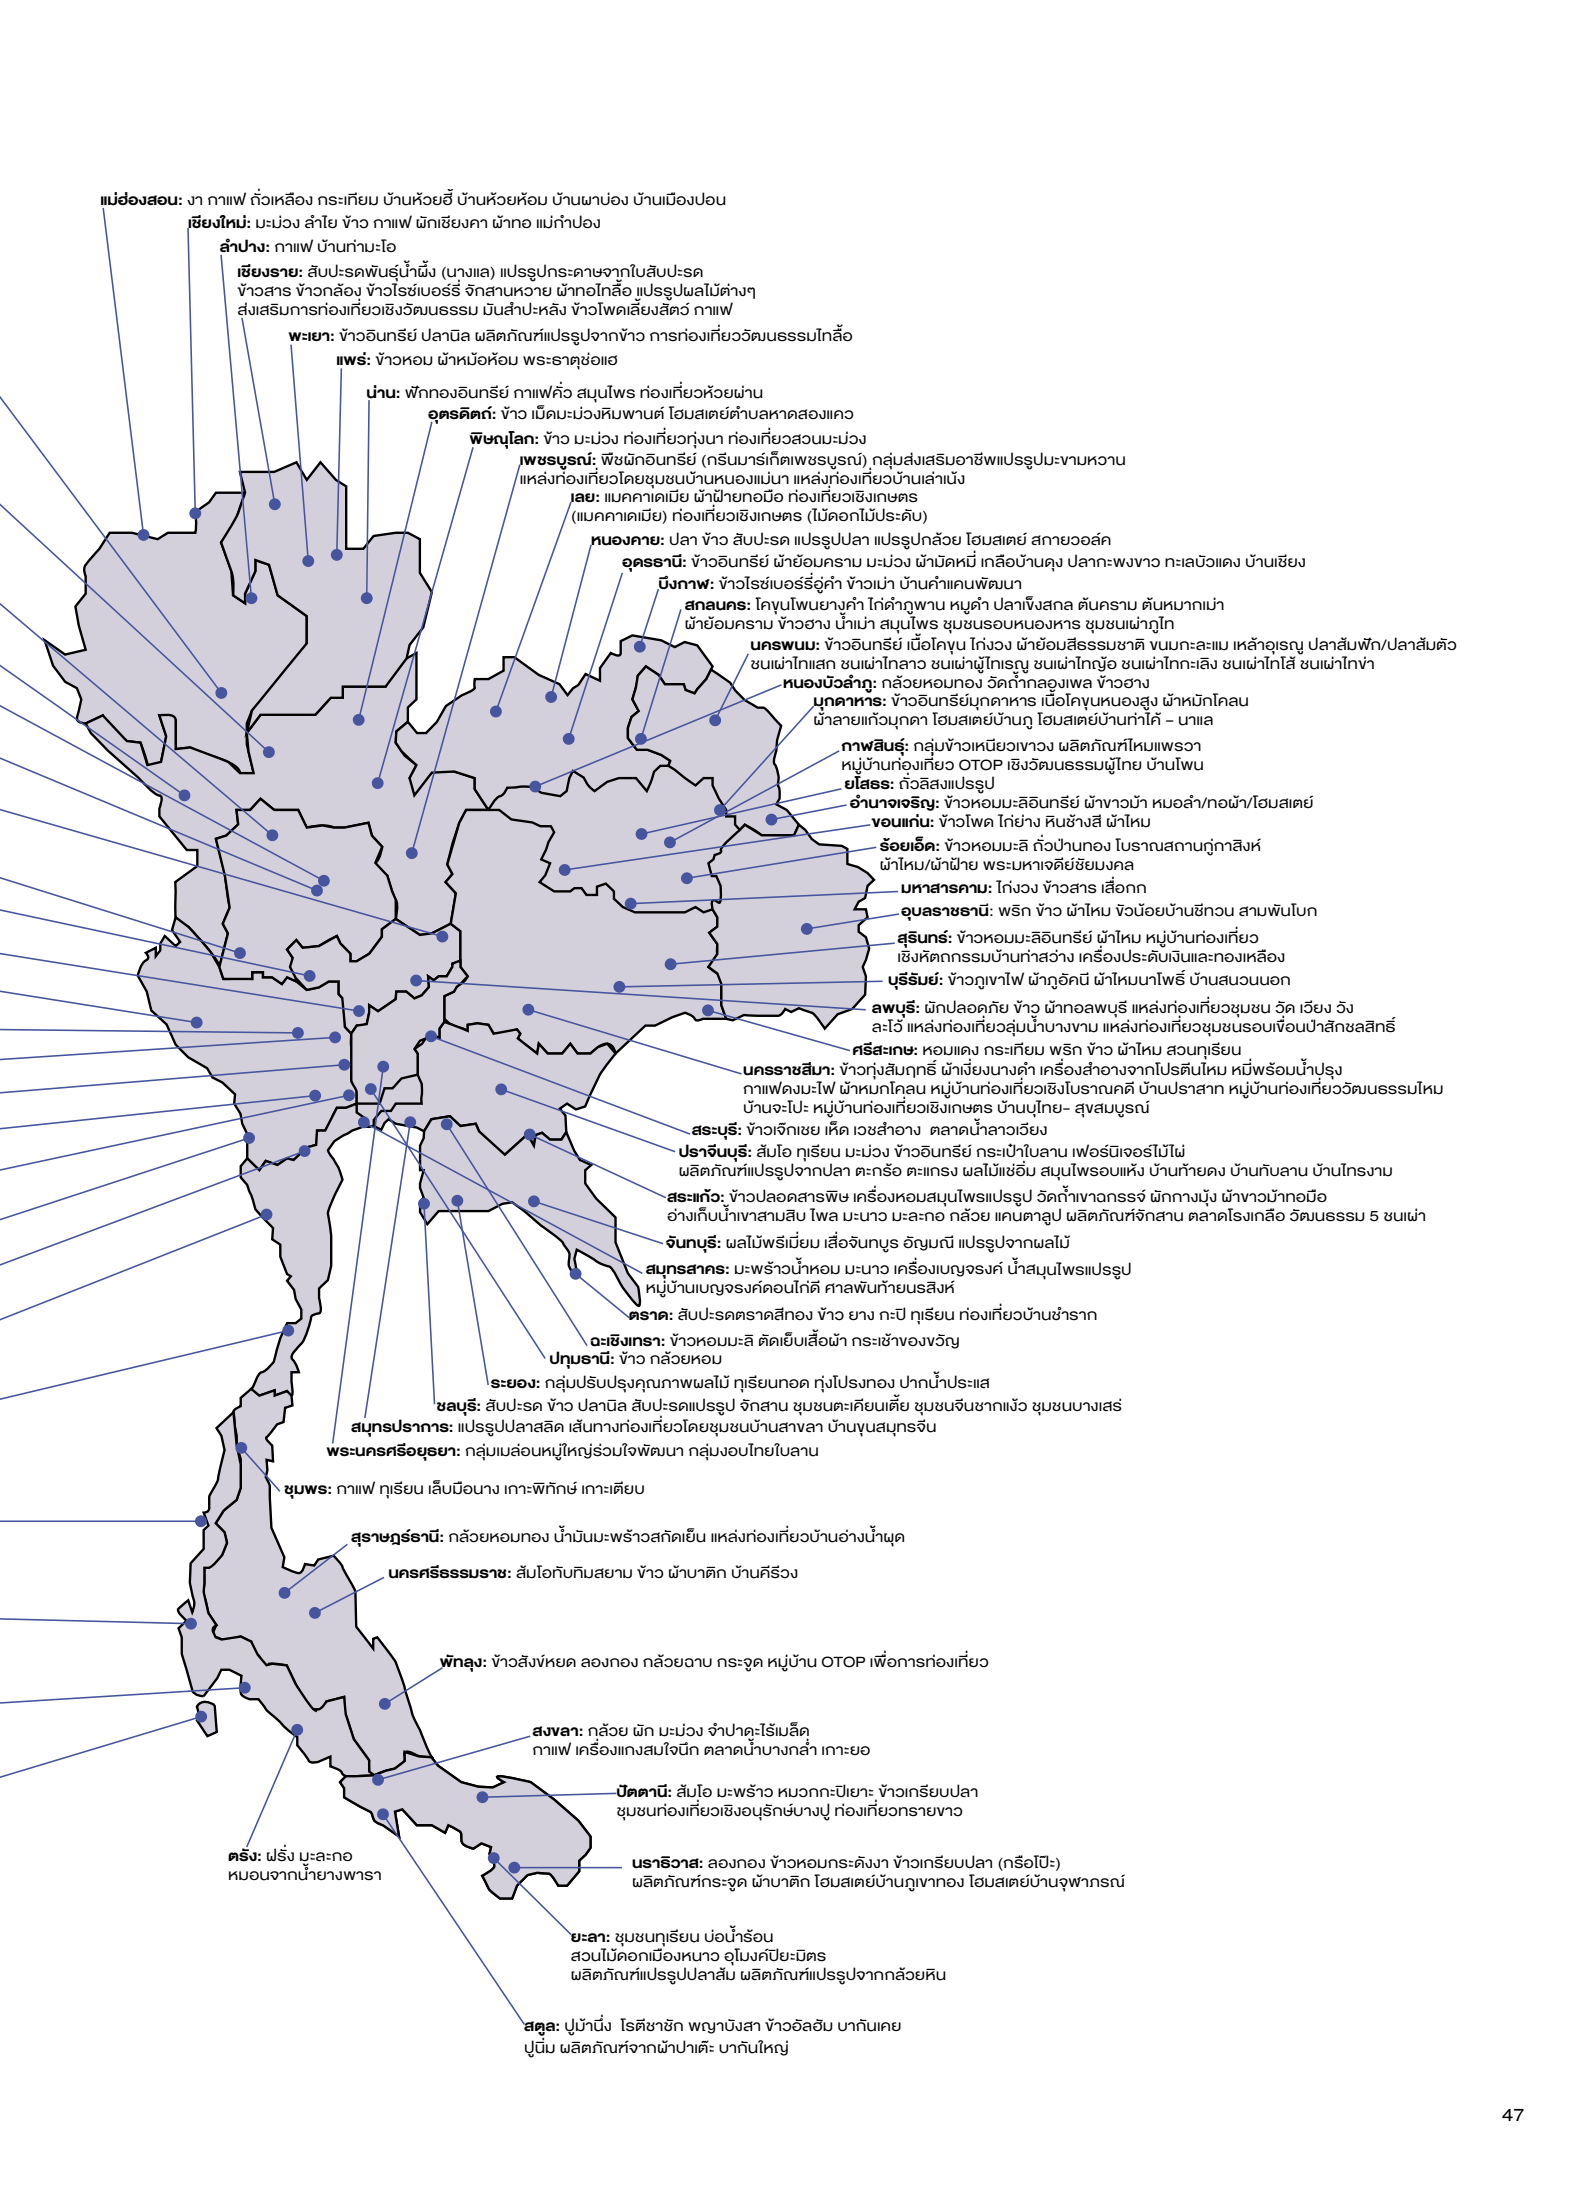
แม่ฮ่องสอน: งา กาแฟ ถั่วเหลือง กระเทียม บ้านห้วยฮี้ บ้านห้วยห้อม บ้านผาบ่อง บ้านเมืองปอน
เชียงใหม่: มะม่วง ลำไย ข้าว กาแฟ ผักเชียงดา ผ้าทอ แม่กำปอง
ลำปาง: กาแฟ บ้านท่ามะโอ
เชียงราย: สับปะรดพันธุ์น้ำผึ้ง (นางแล) แปรรูปกระดาษจากใบสับปะรด ข้าวสาร ข้าวกล้อง ข้าวไรซ์เบอร์รี่ จักสานหวาย ผ้าทอไทลื้อ แปรรูปผลไม้ต่างๆ ส่งเสริมการท่องเที่ยวเชิงวัฒนธรรม มันสำปะหลัง ข้าวโพดเลี้ยงสัตว์ กาแฟ
พะเยา: ข้าวอินทรีย์ ปลานิล ผลิตภัณฑ์แปรรูปจากข้าว การท่องเที่ยววัฒนธรรมไทลื้อ
แพร่: ข้าวหอม ผ้าหม้อห้อม พระธาตุช่อแฮ
น่าน: ฟักทองอินทรีย์ กาแฟคั่ว สมุนไพร ท่องเที่ยวห้วยผ่าน
อุตรดิตถ์: ข้าว เม็ดมะม่วงหิมพานต์ โฮมสเตย์ตำบลหาดสองแคว
พิษณุโลก: ข้าว มะม่วง ท่องเที่ยวทุ่งนา ท่องเที่ยวสวนมะม่วง
เพชรบูรณ์: พืชผักอินทรีย์ (กรีนมาร์เก็ตเพชรบูรณ์) กลุ่มส่งเสริมอาชีพแปรรูปมะขามหวาน แหล่งท่องเที่ยวโดยชุมชนบ้านหนองแม่นา แหล่งท่องเที่ยวบ้านเล่าเน้ง
เลย: แมคคาเดเมีย ผ้าฝ้ายทอมือ ท่องเที่ยวเชิงเกษตร (แมคคาเดเมีย) ท่องเที่ยวเชิงเกษตร (ไม้ดอกไม้ประดับ)
หนองคาย: ปลา ข้าว สับปะรด แปรรูปปลา แปรรูปกล้วย โฮมสเตย์ สกายวอล์ค
อุดรธานี: ข้าวอินทรีย์ ผ้าย้อมคราม มะม่วง ผ้ามัดหมี่ เกลือบ้านดุง ปลากะพงขาว ทะเลบัวแดง บ้านเชียง
บึงกาฬ: ข้าวไรซ์เบอร์รี่อู่คำ ข้าวเม่า บ้านคำแคนพัฒนา
สกลนคร: โคขุนโพนยางคำ ไก่ดำภูพาน หมูดำ ปลาเข็งสกล ต้นคราม ต้นหมากเม่า ผ้าย้อมคราม ข้าวฮาง น้ำเม่า สมุนไพร ชุมชนรอบหนองหาร ชุมชนเผ่าภูไท
นครพนม: ข้าวอินทรีย์ เนื้อโคขุน ไก่งวง ผ้าย้อมสีธรรมชาติ ขนมกะละแม เหล้าอุรณ ปลาส้มฟัก/ปลาส้มตัว ชนเผ่าไทแสก ชนเผ่าไทลาว ชนเผ่าผู้ไทเรณู ชนเผ่าไทญ้อ ชนเผ่าไทกะเลิง ชนเผ่าไทโส้ ชนเผ่าไทข่า
หนองบัวลำภู: กล้วยหอมทอง วัดถ้ำกลองเพล ข้าวฮาง
มุกดาหาร: ข้าวอินทรีย์มุกดาหาร เนื้อโคขุนหนองสูง ผ้าหมักโคลน ผ้าลายแก้วมุกดา โฮมสเตย์บ้านภู โฮมสเตย์บ้านท่าไค้ – นาแล
กาฬสินธุ์: กลุ่มข้าวเหนียวเขาวง ผลิตภัณฑ์ไหมแพรวา หมู่บ้านท่องเที่ยว OTOP เชิงวัฒนธรรมผู้ไทย บ้านโพน
ยโสธร: ถั่วลิสงแปรรูป
อำนาจเจริญ: ข้าวหอมมะลิอินทรีย์ ผ้าขาวม้า หมอลำ/ทอผ้า/โฮมสเตย์
ขอนแก่น: ข้าวโพด ไก่ย่าง หินช้างสี ผ้าไหม
ร้อยเอ็ด: ข้าวหอมมะลิ ถั่วป่านทอง โบราณสถานกู่กาสิงห์ ผ้าไหม/ผ้าฝ้าย พระมหาเจดีย์ชัยมงคล
มหาสารคาม: ไก่งวง ข้าวสาร เสื่อกก
อุบลราชธานี: พริก ข้าว ผ้าไหม ขัวน้อยบ้านชีทวน สามพันโบก
สุรินทร์: ข้าวหอมมะลิอินทรีย์ ผ้าไหม หมู่บ้านท่องเที่ยวเชิงหัตถกรรมบ้านท่าสว่าง เครื่องประดับเงินและทองเหลือง
บุรีรัมย์: ข้าวภูเขาไฟ ผ้าภูอัคนี ผ้าไหมนาโพธิ์ บ้านสนวนนอก
ลพบุรี: ผักปลอดภัย ข้าว ผ้าทอลพบุรี แหล่งท่องเที่ยวชุมชน วัด เวียง วัง ละโว้ แหล่งท่องเที่ยวลุ่มน้ำบางขาม แหล่งท่องเที่ยวชุมชนรอบเขื่อนป่าสักชลสิทธิ์
ศรีสะเกษ: หอมแดง กระเทียม พริก ข้าว ผ้าไหม สวนทุเรียน
นครราชสีมา: ข้าวทุ่งสัมฤทธิ์ ผ้าเงี่ยงนางดำ เครื่องสำอางจากโปรตีนไหม หมี่พร้อมน้ำปรุง กาแฟดงมะไฟ ผ้าหมักโคลน หมู่บ้านท่องเที่ยวเชิงโบราณคดี บ้านปราสาท หมู่บ้านท่องเที่ยววัฒนธรรมไหม บ้านจะโปะ หมู่บ้านท่องเที่ยวเชิงเกษตร บ้านบุไทย- สุขสมบูรณ์
สระบุรี: ข้าวเจ๊กเชย เห็ด เวชสำอาง ตลาดน้ำลาวเวียง
ปราจีนบุรี: ส้มโอ ทุเรียน มะม่วง ข้าวอินทรีย์ กระเป๋าใบลาน เฟอร์นิเจอร์ไม้ไผ่ ผลิตภัณฑ์แปรรูปจากปลา ตะกร้อ ตะแกรง ผลไม้แช่อิ่ม สมุนไพรอบแห้ง บ้านท้ายดง บ้านทับลาน บ้านไทรงาม
สระแก้ว: ข้าวปลอดสารพิษ เครื่องหอมสมุนไพรแปรรูป วัดถ้ำเขาฉกรรจ์ ผักกางมุ้ง ผ้าขาวม้าทอมือ อ่างเก็บน้ำเขาสามสิบ ไพล มะนาว มะละกอ กล้วย แคนตาลูป ผลิตภัณฑ์จักสาน ตลาดโรงเกลือ วัฒนธรรม 5 ชนเผ่า
จันทบุรี: ผลไม้พรีเมี่ยม เสื่อจันทบูร อัญมณี แปรรูปจากผลไม้
สมุทรสาคร: มะพร้าวน้ำหอม มะนาว เครื่องเบญจรงค์ น้ำสมุนไพรแปรรูป หมู่บ้านเบญจรงค์ดอนไก่ดี ศาลพันท้ายนรสิงห์
ตราด: สับปะรดตราดสีทอง ข้าว ยาง กะปิ ทุเรียน ท่องเที่ยวบ้านชำราก
ฉะเชิงเทรา: ข้าวหอมมะลิ ตัดเย็บเสื้อผ้า กระเช้าของขวัญ
ปทุมธานี: ข้าว กล้วยหอม
ระยอง: กลุ่มปรับปรุงคุณภาพผลไม้ ทุเรียนทอด ทุ่งโปรงทอง ปากน้ำประแส
ชลบุรี: สับปะรด ข้าว ปลานิล สับปะรดแปรรูป จักสาน ชุมชนตะเคียนเตี้ย ชุมชนจีนชากแง้ว ชุมชนบางเสร่
สมุทรปราการ: แปรรูปปลาสลิด เส้นทางท่องเที่ยวโดยชุมชนบ้านสาขลา บ้านขุนสมุทรจีน
พระนครศรีอยุธยา: กลุ่มเมล่อนหมู่ใหญ่ร่วมใจพัฒนา กลุ่มงอบไทยใบลาน
ชุมพร: กาแฟ ทุเรียน เล็บมือนาง เกาะพิทักษ์ เกาะเตียบ
สุราษฎร์ธานี: กล้วยหอมทอง น้ำมันมะพร้าวสกัดเย็น แหล่งท่องเที่ยวบ้านอ่างน้ำผุด
นครศรีธรรมราช: ส้มโอทับทิมสยาม ข้าว ผ้าบาติก บ้านคีรีวง
พัทลุง: ข้าวสังข์หยด ลองกอง กล้วยฉาบ กระจูด หมู่บ้าน OTOP เพื่อการท่องเที่ยว
สงขลา: กล้วย ผัก มะม่วง จำปาดะไร้เมล็ด กาแฟ เครื่องแกงสมใจนึก ตลาดน้ำบางกล่ำ เกาะยอ
ปัตตานี: ส้มโอ มะพร้าว หมวกกะปิเยาะ ข้าวเกรียบปลา ชุมชนท่องเที่ยวเชิงอนุรักษ์บางปู ท่องเที่ยวทรายขาว
นราธิวาส: ลองกอง ข้าวหอมกระดังงา ข้าวเกรียบปลา (กรือโป๊ะ) ผลิตภัณฑ์กระจูด ผ้าบาติก โฮมสเตย์บ้านภูเขาทอง โฮมสเตย์บ้านจุฬาภรณ์
ตรัง: ฝรั่ง มะละกอ หมอนจากน้ำยางพารา
ยะลา: ชุมชนทุเรียน บ่อน้ำร้อน สวนไม้ดอกเมืองหนาว อุโมงค์ปิยะมิตร ผลิตภัณฑ์แปรรูปปลาส้ม ผลิตภัณฑ์แปรรูปจากกล้วยหิน
สตูล: ปูม้านึ่ง โรตีชาชัก พญาบังสา ข้าวอัลฮัม บากันเคย ปูนิ่ม ผลิตภัณฑ์จากผ้าปาเต๊ะ บากันใหญ่

47